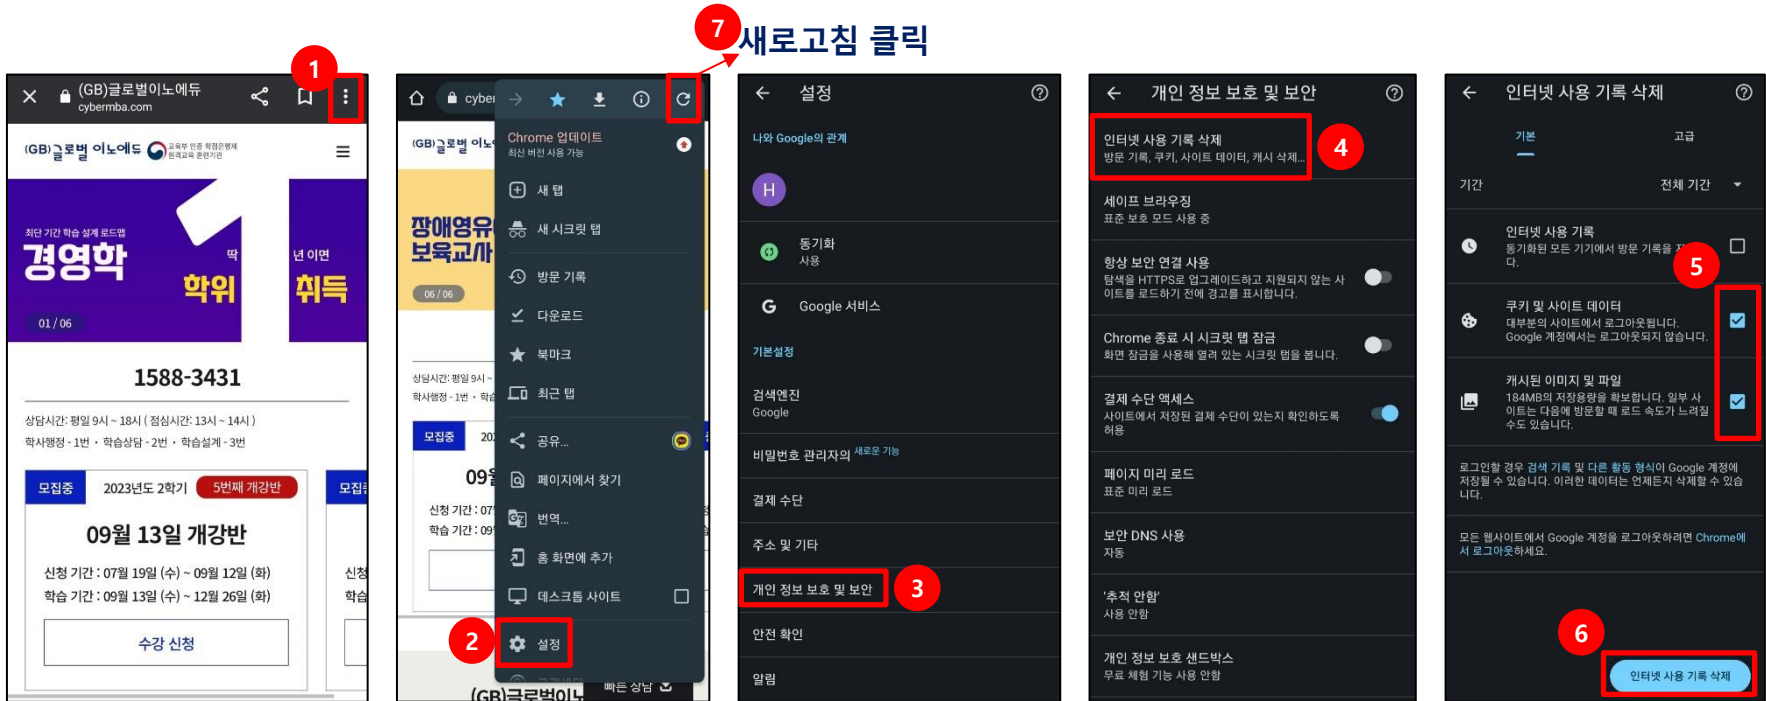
7 새로고침 클릭

1
(GB)글로벌이노에듀
cybermba.com
(GB)글로벌 이노에듀
최단 기간 학습 설계 로드맵
경영학
딱
학위
년 이면
취득
01 / 06
1588-3431
상담시간: 평일 9시 ~ 18시 ( 점심시간: 13시 ~ 14시 )
학사행정 - 1번 · 학습상담 - 2번 · 학습설계 - 3번
모집중
2023년도 2학기
5번째 개강반
09월 13일 개강반
신청 기간 : 07월 19일 (수) ~ 09월 12일 (화)
학습 기간 : 09월 13일 (수) ~ 12월 26일 (화)
수강 신청

cyber
Chrome 업데이트
최신 버전 사용 가능
새 탭
새 시크릿 탭
방문 기록
다운로드
북마크
최근 탭
공유...
페이지에서 찾기
번역...
홈 화면에 추가
데스크톱 사이트
2
설정
빠른 상담

설정
나와 Google의 관계
H
동기화
사용
Google 서비스
기본설정
검색엔진
Google
비밀번호 관리자 새로운 기능
결제 수단
주소 및 기타
개인 정보 보호 및 보안
3
안전 확인
알림

개인 정보 보호 및 보안
인터넷 사용 기록 삭제
방문 기록, 쿠키, 사이트 데이터, 캐시 삭제...
4
세이프 브라우징
표준 보호 모드 사용 중
항상 보안 연결 사용
탐색을 HTTPS로 업그레이드하고 지원되지 않는 사이트를 로드하기 전에 경고를 표시합니다.
Chrome 종료 시 시크릿 탭 잠금
화면 잠금을 사용해 열려 있는 시크릿 탭을 봅니다.
결제 수단 액세스
사이트에서 저장된 결제 수단이 있는지 확인하도록 허용
페이지 미리 로드
표준 미리 로드
보안 DNS 사용
자동
'추적 안함'
사용 안함
개인 정보 보호 샌드박스
무료 체험 기능 사용 안함

인터넷 사용 기록 삭제
기본
고급
기간
전체 기간
인터넷 사용 기록
동기화된 모든 기기에서 방문 기록을 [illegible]다.
5
쿠키 및 사이트 데이터
대부분의 사이트에서 로그아웃됩니다. Google 계정에서는 로그아웃되지 않습니다.
캐시된 이미지 및 파일
184MB의 저장용량을 확보합니다. 일부 사이트는 다음에 방문할 때 로드 속도가 느려질 수도 있습니다.
로그인할 경우 검색 기록 및 다른 활동 형식이 Google 계정에 저장될 수 있습니다. 이러한 데이터는 언제든지 삭제할 수 있습니다.
모든 웹사이트에서 Google 계정을 로그아웃하려면 Chrome에서 로그아웃하세요.
6
인터넷 사용 기록 삭제